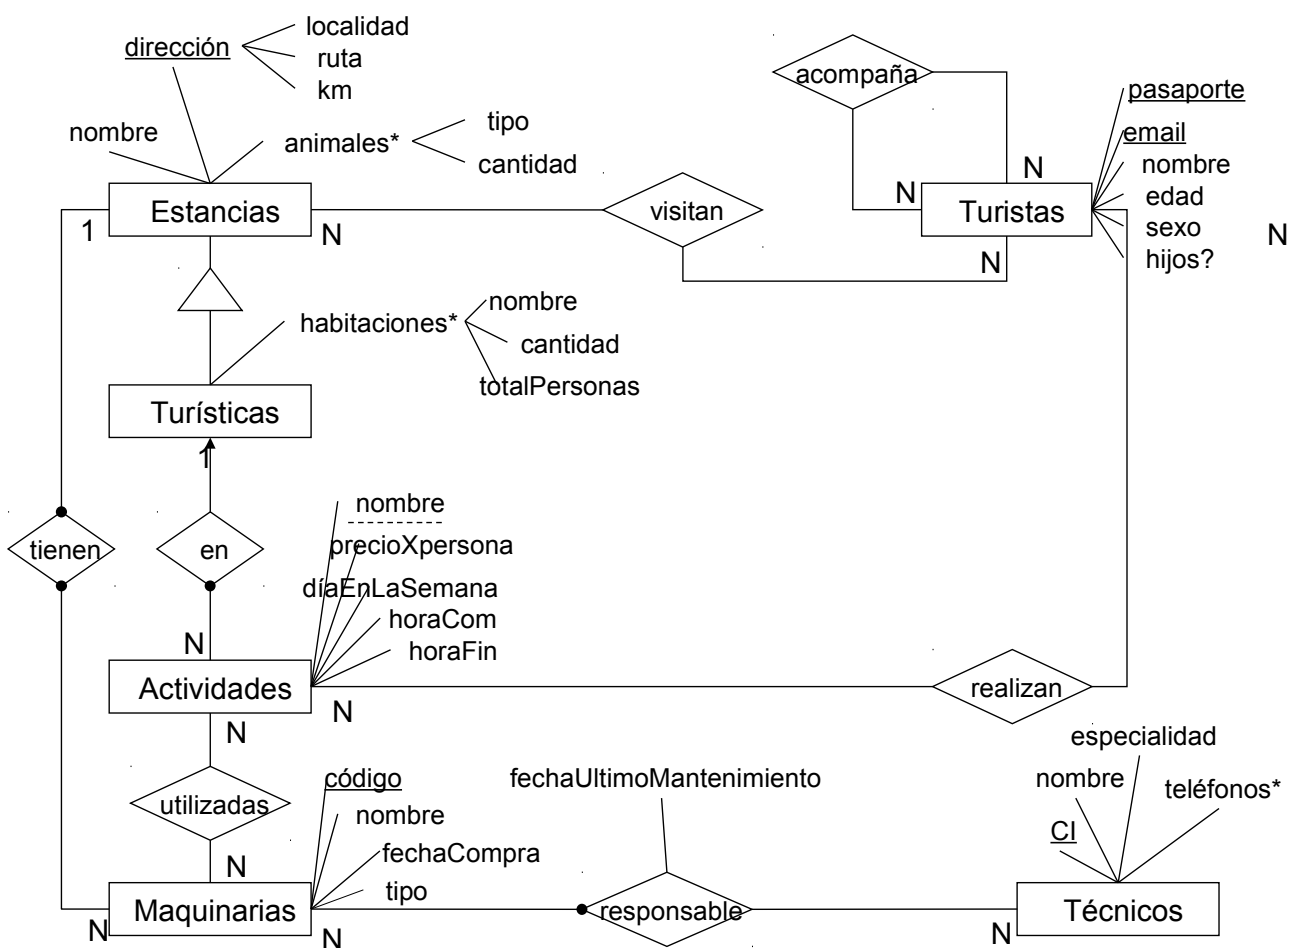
dirección
localidad
ruta
km
nombre
animales*
tipo
cantidad
acompaña
pasaporte
email
nombre
edad
sexo
hijos?
N
N
N
Turistas
N
Estancias
1
N
visitan
N
habitaciones*
nombre
cantidad
totalPersonas
Turísticas
1
nombre
precioXpersona
díaEnLaSemana
horaCom
horaFin
tienen
en
N
Actividades
N
realizan
N
especialidad
nombre
teléfonos*
CI
utilizadas
código
nombre
fechaCompra
tipo
fechaUltimoMantenimiento
N
Maquinarias
responsable
Técnicos
N
N
N